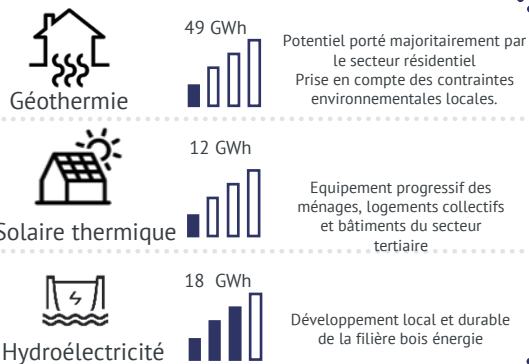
Géothermie

49 GWh

Potentiel porté majoritairement par le secteur résidentiel
Prise en compte des contraintes environnementales locales.

Solaire thermique

12 GWh

Equipement progressif des ménages, logements collectifs et bâtiments du secteur tertiaire

Hydroélectricité

18 GWh

Développement local et durable de la filière bois énergie